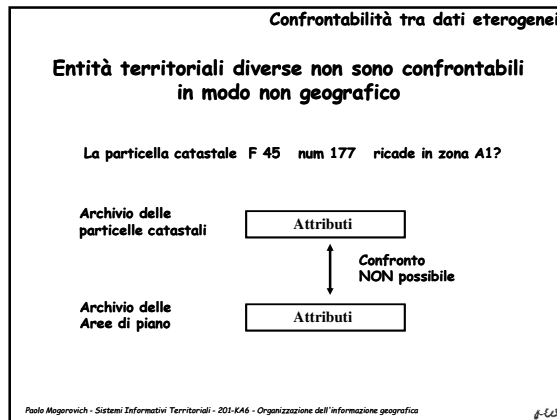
Confrontabilità tra dati eterogenei

Entità territoriali diverse non sono confrontabili in modo non geografico

La particella catastale F 45 num 177 ricade in zona A1?

Archivio delle particelle catastali

Attributi

Confronto NON possibile

Archivio delle Aree di piano

Attributi

Paolo Mogorovich - Sistemi Informativi Territoriali - 201-KA6 - Organizzazione dell'informazione geografica

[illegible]